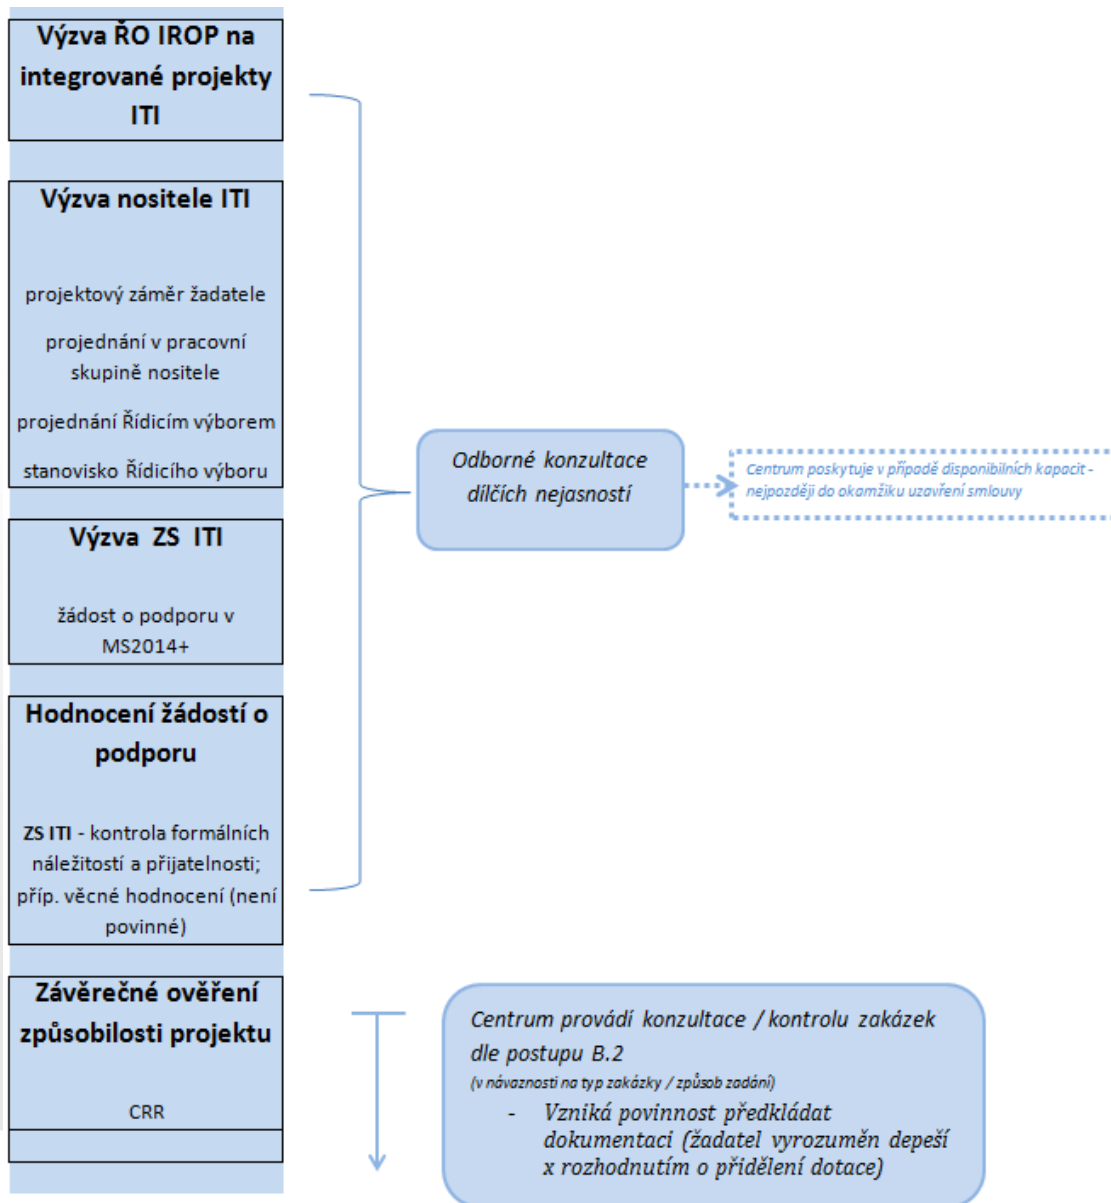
Výzva ŘO IROP na integrované projekty ITI

Výzva nositele ITI

projektový záměr žadatele

projednání v pracovní skupině nositele

projednání Řídicím výborem

stanovisko Řídicího výboru

Výzva ZS ITI

žádost o podporu v MS2014+

Hodnocení žádostí o podporu

ZS ITI - kontrola formálních náležitostí a přijatelnosti; příp. věcné hodnocení (není povinné)

Závěrečné ověření způsobilosti projektu

CRR

Odborné konzultace dílčích nejasností

Centrum poskytuje v případě disponibilních kapacit - nejpozději do okamžiku uzavření smlouvy

Centrum provádí konzultace / kontrolu zakázek dle postupu B.2

(v návaznosti na typ zakázky / způsob zadání)

- Vzniká povinnost předkládat dokumentaci (žadatel vyrozuměn depeší x rozhodnutím o přidělení dotace)